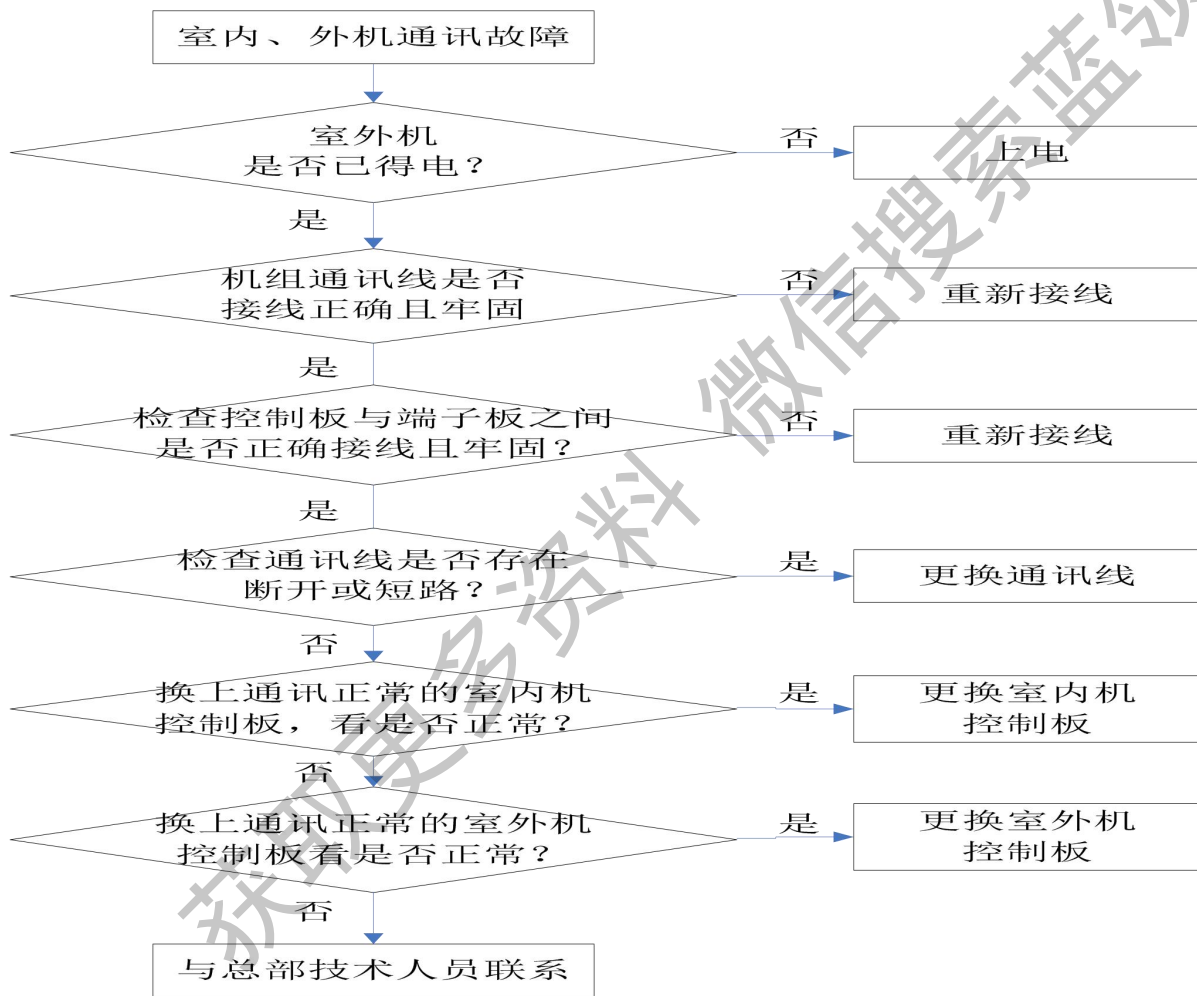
室内、外机通讯故障

室外机
是否已得电？

否

上电

是

机组通讯线是否
接线正确且牢固

否

重新接线

是

检查控制板与端子板之间
是否正确接线且牢固？

否

重新接线

是

检查通讯线是否存在
断开或短路？

是

更换通讯线

否

换上通讯正常的室内机
控制板，看是否正常？

是

更换室内机
控制板

否

换上通讯正常的室外机
控制板看是否正常？

是

更换室外机
控制板

否

与总部技术人员联系

获取更多资料 微信搜索蓝领